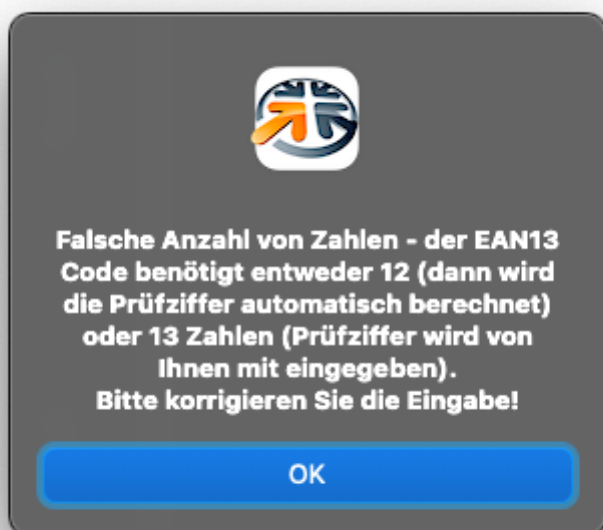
Falsche Anzahl von Zahlen - der EAN13 Code benötigt entweder 12 (dann wird die Prüfziffer automatisch berechnet) oder 13 Zahlen (Prüfziffer wird von Ihnen mit eingegeben).
Bitte korrigieren Sie die Eingabe!

OK